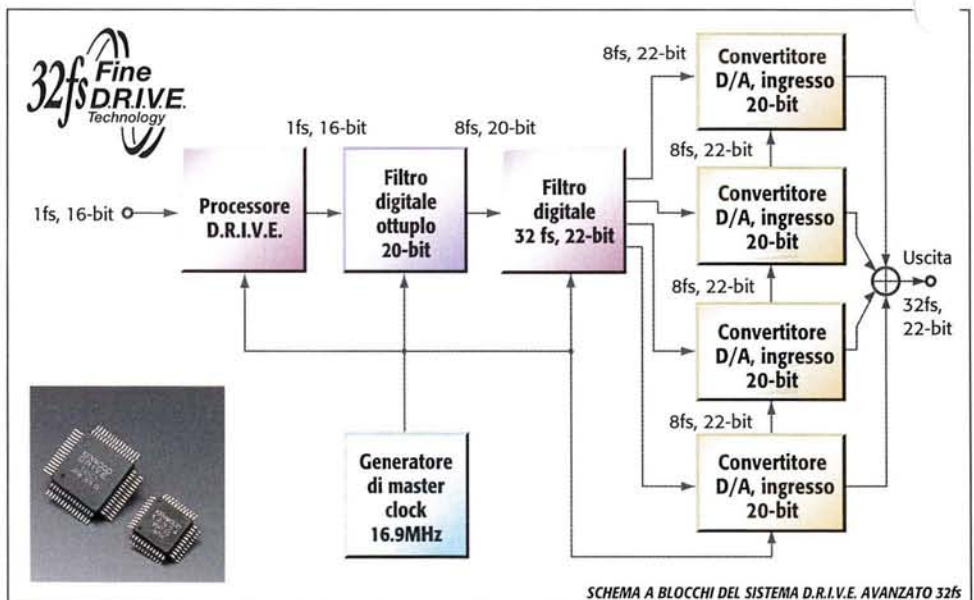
32fs Fine D.R.I.V.E. Technology

1fs, 16-bit

Processore D.R.I.V.E.

1fs, 16-bit

Filtro digitale ottuplo 20-bit

8fs, 20-bit

Filtro digitale 32 fs, 22-bit

8fs, 22-bit

Convertitore D/A, ingresso 20-bit

8fs, 22-bit

Convertitore D/A, ingresso 20-bit

8fs, 22-bit

Convertitore D/A, ingresso 20-bit

8fs, 22-bit

Convertitore D/A, ingresso 20-bit

Uscita

32fs, 22-bit

Generatore di master clock 16.9MHz

SCHEMA A BLOCCHI DEL SISTEMA D.R.I.V.E. AVANZATO 32fs